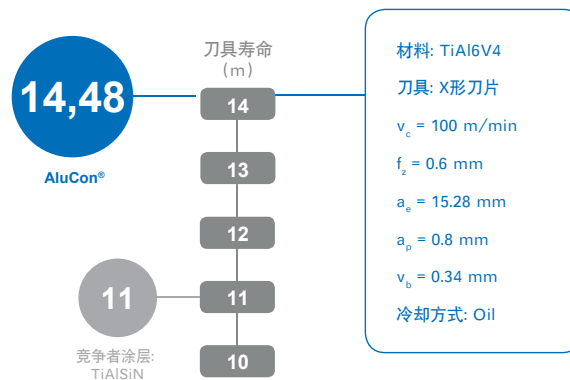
14,48

AluCon®

刀具寿命
（m）

14

13

12

11

10

11

竞争者涂层:
TiAlSiN

材料: TiAl6V4

刀具: X形刀片

$v_c$ = 100 m/min

$f_z$ = 0.6 mm

$a_e$ = 15.28 mm

$a_p$ = 0.8 mm

$v_b$ = 0.34 mm

冷却方式: Oil